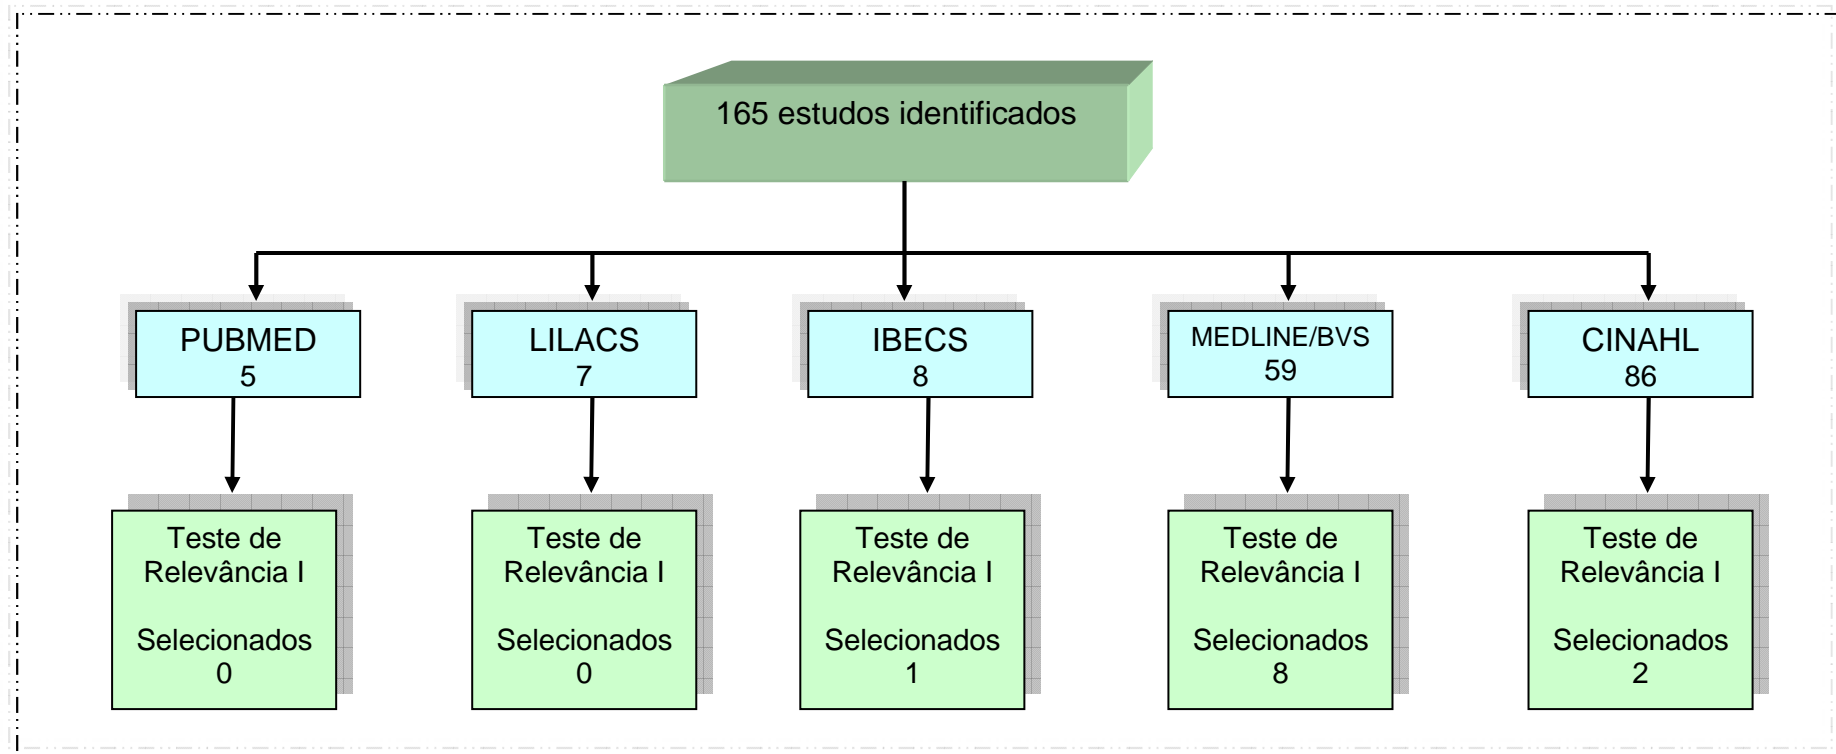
165 estudos identificados

PUBMED
5

LILACS
7

IBECS
8

MEDLINE/BVS
59

CINAHL
86

Teste de Relevância I

Selecionados
0

Teste de Relevância I

Selecionados
0

Teste de Relevância I

Selecionados
1

Teste de Relevância I

Selecionados
8

Teste de Relevância I

Selecionados
2